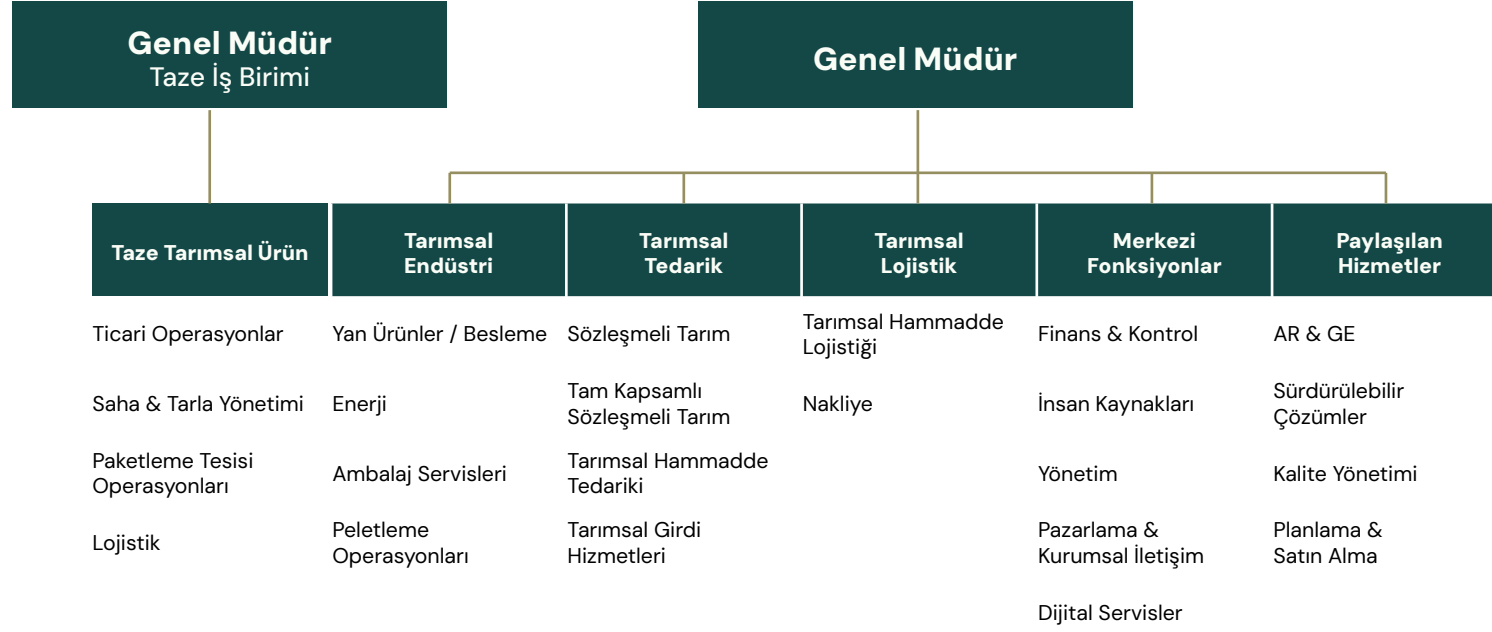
Genel Müdür
Taze İş Birimi

Genel Müdür

Taze Tarımsal Ürün

Ticari Operasyonlar

Saha & Tarla Yönetimi

Paketleme Tesisi Operasyonları

Lojistik

Tarımsal Endüstri

Yan Ürünler / Besleme

Enerji

Ambalaj Servisleri

Peletleme Operasyonları

Tarımsal Tedarik

Sözleşmeli Tarım

Tam Kapsamlı Sözleşmeli Tarım

Tarımsal Hammadde Tedariki

Tarımsal Girdi Hizmetleri

Tarımsal Lojistik

Tarımsal Hammadde Lojistiği

Nakliye

Merkezi Fonksiyonlar

Finans & Kontrol

İnsan Kaynakları

Yönetim

Pazarlama & Kurumsal İletişim

Dijital Servisler

Paylaşılan Hizmetler

AR & GE

Sürdürülebilir Çözümler

Kalite Yönetimi

Planlama & Satın Alma